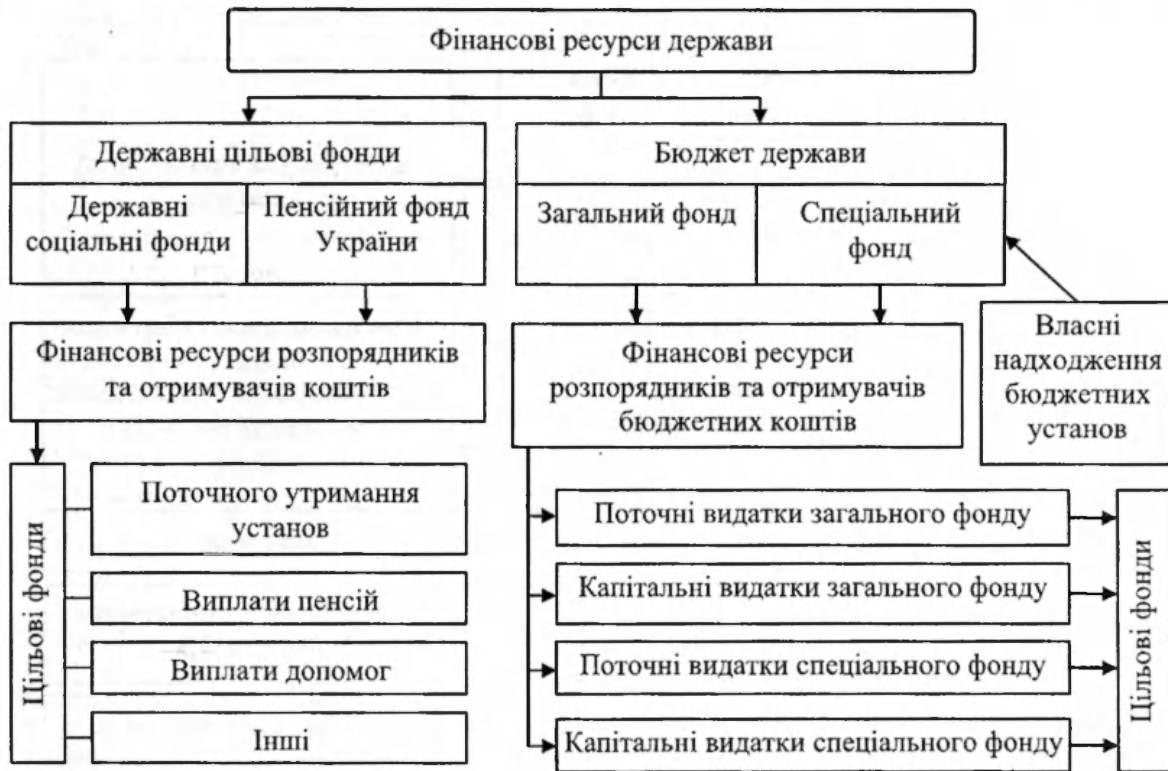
Фінансові ресурси держави

Державні цільові фонди

Державні соціальні фонди

Пенсійний фонд України

Бюджет держави

Загальний фонд

Спеціальний фонд

Власні надходження бюджетних установ

Фінансові ресурси розпорядників та отримувачів коштів

Фінансові ресурси розпорядників та отримувачів бюджетних коштів

Цільові фонди

Поточного утримання установ

Виплати пенсій

Виплати допомог

Інші

Поточні видатки загального фонду

Капітальні видатки загального фонду

Поточні видатки спеціального фонду

Капітальні видатки спеціального фонду

Цільові фонди